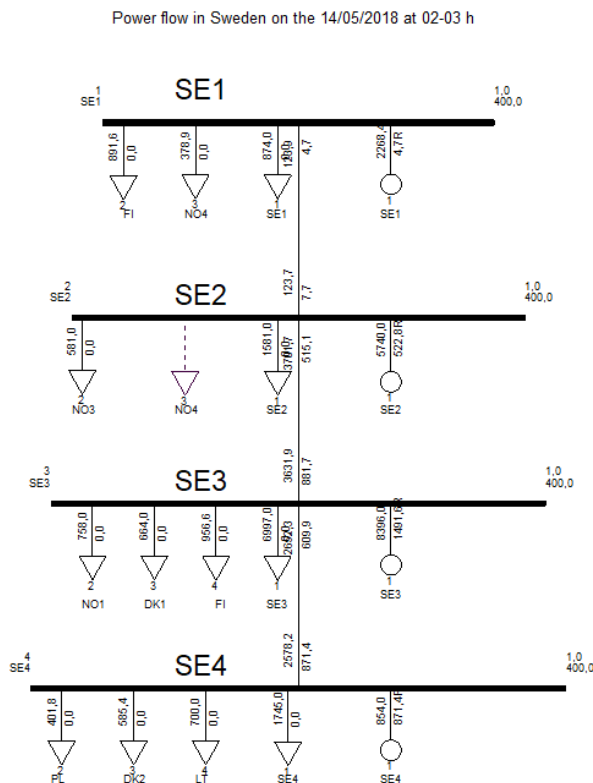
Power flow in Sweden on the 14/05/2018 at 02-03 h

SE1
1
SE1
1,0
400,0

891,6
0,0
2
FI

378,9
0,0
3
NO4

874,0
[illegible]
1
SE1

4,7

2268,4
4,7R
1
SE1

123,7
7,7

SE2
2
SE2
1,0
400,0

581,0
0,0
2
NO3

3
NO4

1581,0
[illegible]
1
SE2

515,1

5740,0
522,8R
1
SE2

3631,9
881,7

SE3
3
SE3
1,0
400,0

758,0
0,0
2
NO1

664,0
0,0
3
DK1

956,6
0,0
4
FI

6997,0
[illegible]
1
SE3

609,9

8396,0
1491,6R
1
SE3

2578,2
871,4

SE4
4
SE4
1,0
400,0

401,8
0,0
2
PL

585,4
0,0
3
DK2

700,0
0,0
4
LT

1745,0
0,0
1
SE4

854,0
871,4R
1
SE4